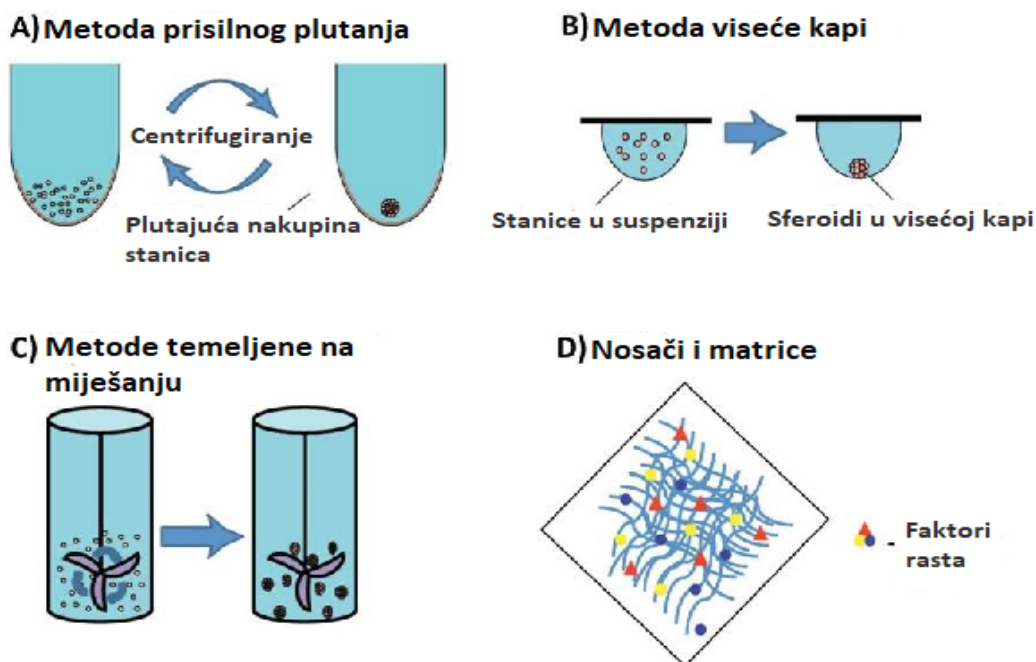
A) Metoda prisilnog plutanja

Centrifugiranje

Plutajuća nakupina stanica

B) Metoda viseće kapi

Stanice u suspenziji

Sferoidi u visećoj kapi

C) Metode temeljene na miješanju

D) Nosači i matrice

- Faktori rasta